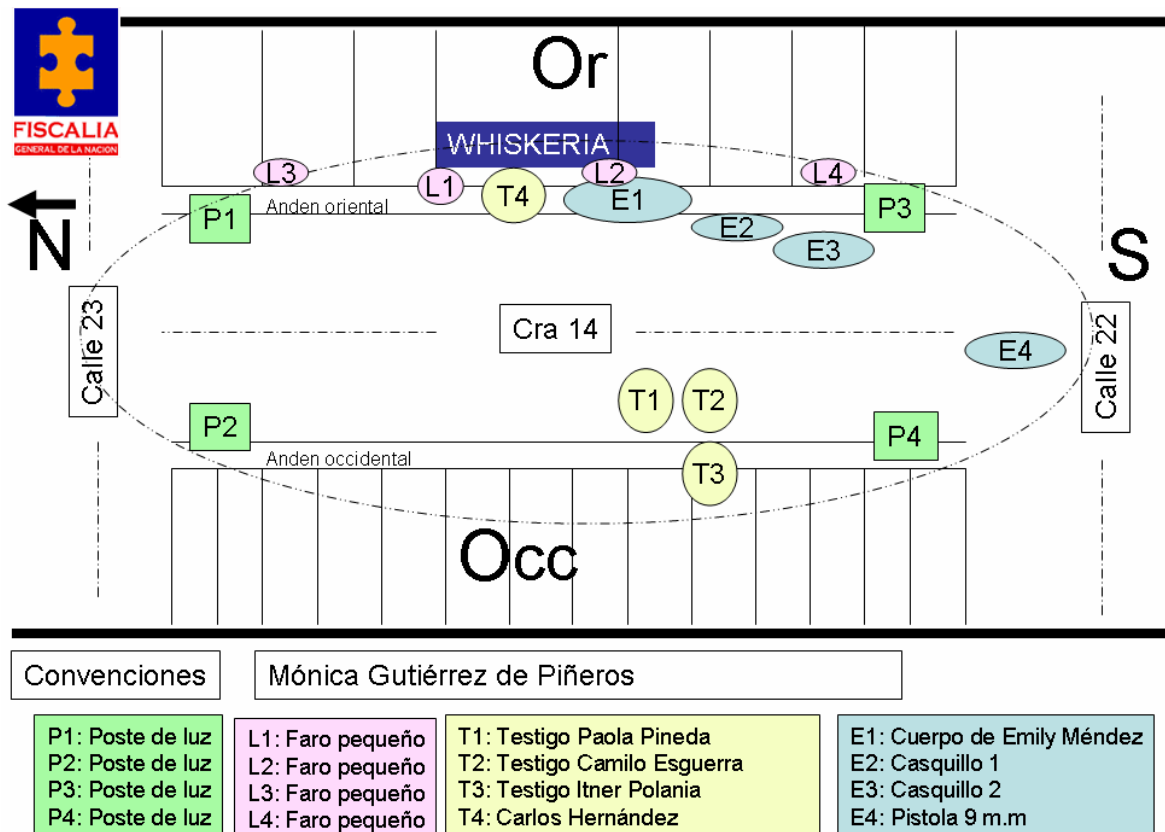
FISCALIA
GENERAL DE LA NACIÓN

Or

WHISKERIA

L3 L1 T4 L2 E1 L4

P1 Anden oriental P3

E2 E3

N

S

Calle 23

Cra 14

E4

Calle 22

T1 T2

P2 P4

Anden occidental

T3

Occ

Convenciones

Mónica Gutiérrez de Piñeros

P1: Poste de luz
P2: Poste de luz
P3: Poste de luz
P4: Poste de luz

L1: Faro pequeño
L2: Faro pequeño
L3: Faro pequeño
L4: Faro pequeño

T1: Testigo Paola Pineda
T2: Testigo Camilo Esguerra
T3: Testigo Itner Polania
T4: Carlos Hernández

E1: Cuerpo de Emily Méndez
E2: Casquillo 1
E3: Casquillo 2
E4: Pistola 9 m.m